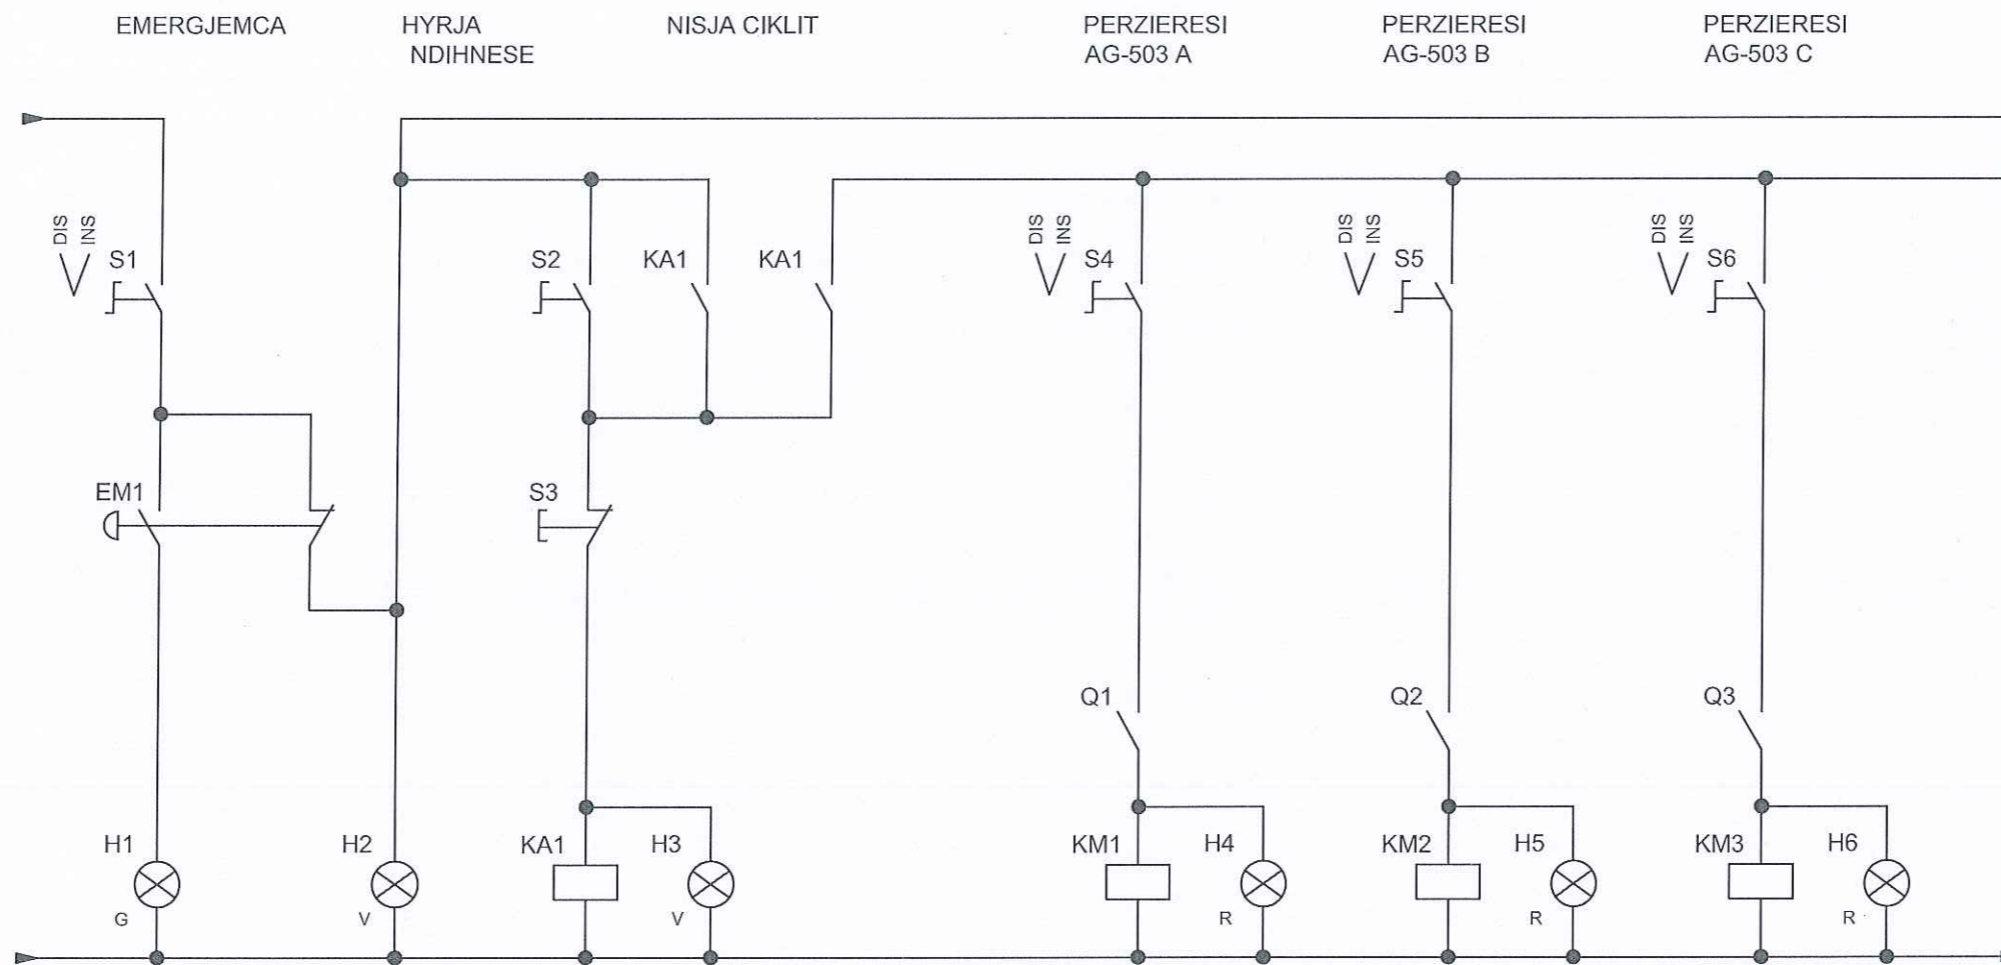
EMERGJEMCA

HYRJA NDIHNESE

NISJA CIKLIT

PERZIERESI AG-503 A

PERZIERESI AG-503 B

PERZIERESI AG-503 C

DIS INS
S1

S2

KA1

KA1

DIS INS
S4

DIS INS
S5

DIS INS
S6

EM1

S3

Q1

Q2

Q3

H1
G

H2
V

KA1

H3
V

KM1

H4
R

KM2

H5
R

KM3

H6
R